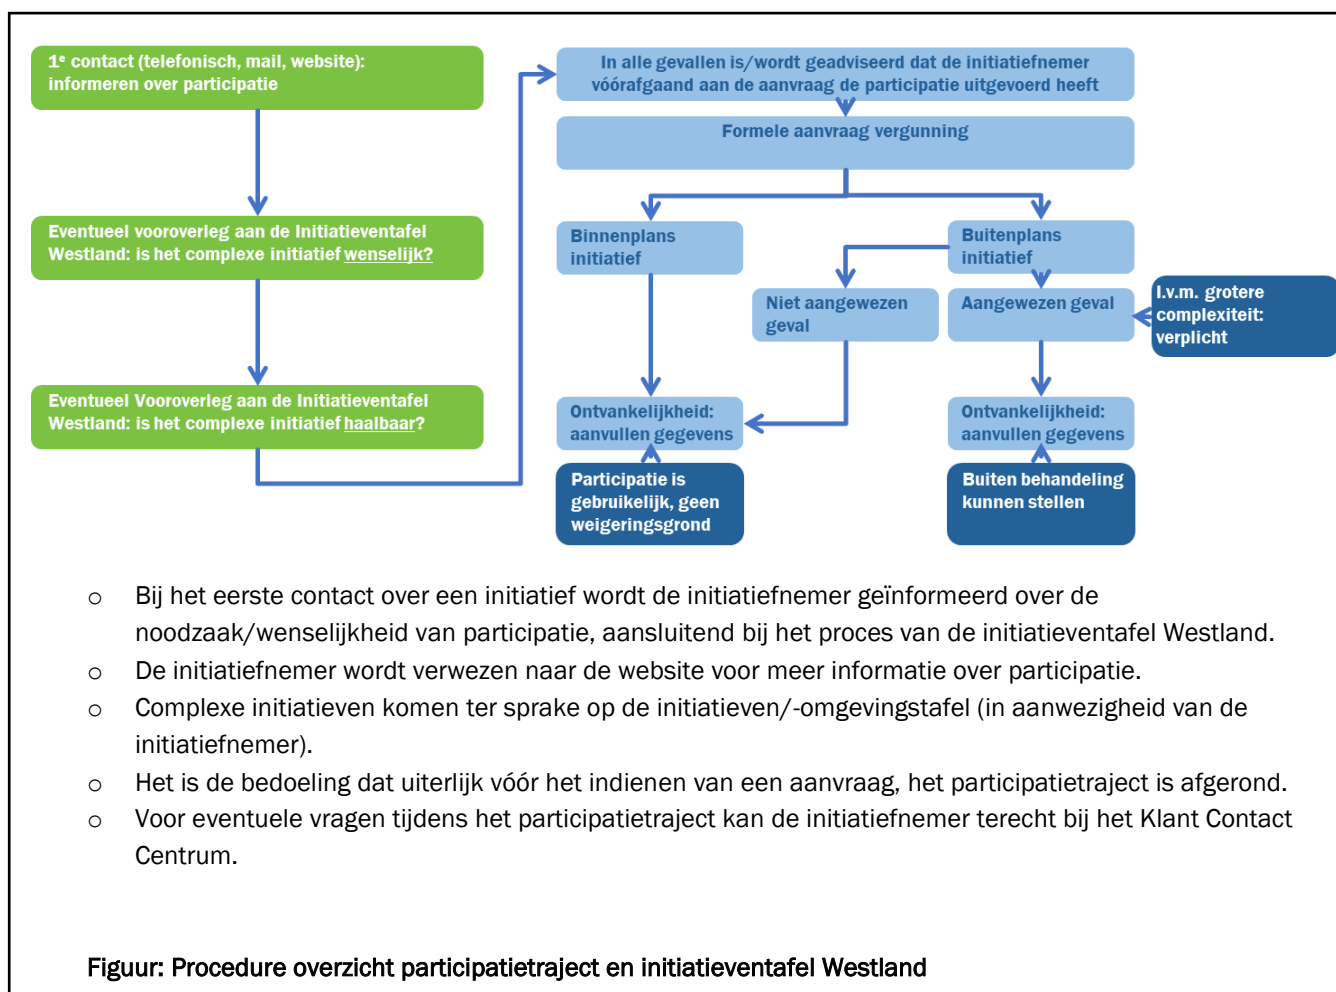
1$^e$ contact (telefonisch, mail, website): informeren over participatie

Eventueel vooroverleg aan de Initiatieventafel Westland: is het complexe initiatief wenselijk?

Eventueel Vooroverleg aan de Initiatieventafel Westland: is het complexe initiatief haalbaar?

In alle gevallen is/wordt geadviseerd dat de initiatiefnemer vóórafgaand aan de aanvraag de participatie uitgevoerd heeft

Formele aanvraag vergunning

Binnenplans initiatief

Buitenplans initiatief

Niet aangewezen geval

Aangewezen geval

I.v.m. grotere complexiteit: verplicht

Ontvankelijkheid: aanvullen gegevens

Ontvankelijkheid: aanvullen gegevens

Participatie is gebruikelijk, geen weigeringsgrond

Buiten behandeling kunnen stellen

○ Bij het eerste contact over een initiatief wordt de initiatiefnemer geïnformeerd over de noodzaak/wenselijkheid van participatie, aansluitend bij het proces van de initiatieventafel Westland.
○ De initiatiefnemer wordt verwezen naar de website voor meer informatie over participatie.
○ Complexe initiatieven komen ter sprake op de initiatieven/-omgevingstafel (in aanwezigheid van de initiatiefnemer).
○ Het is de bedoeling dat uiterlijk vóór het indienen van een aanvraag, het participatietraject is afgerond.
○ Voor eventuele vragen tijdens het participatietraject kan de initiatiefnemer terecht bij het Klant Contact Centrum.

Figuur: Procedure overzicht participatietraject en initiatieventafel Westland